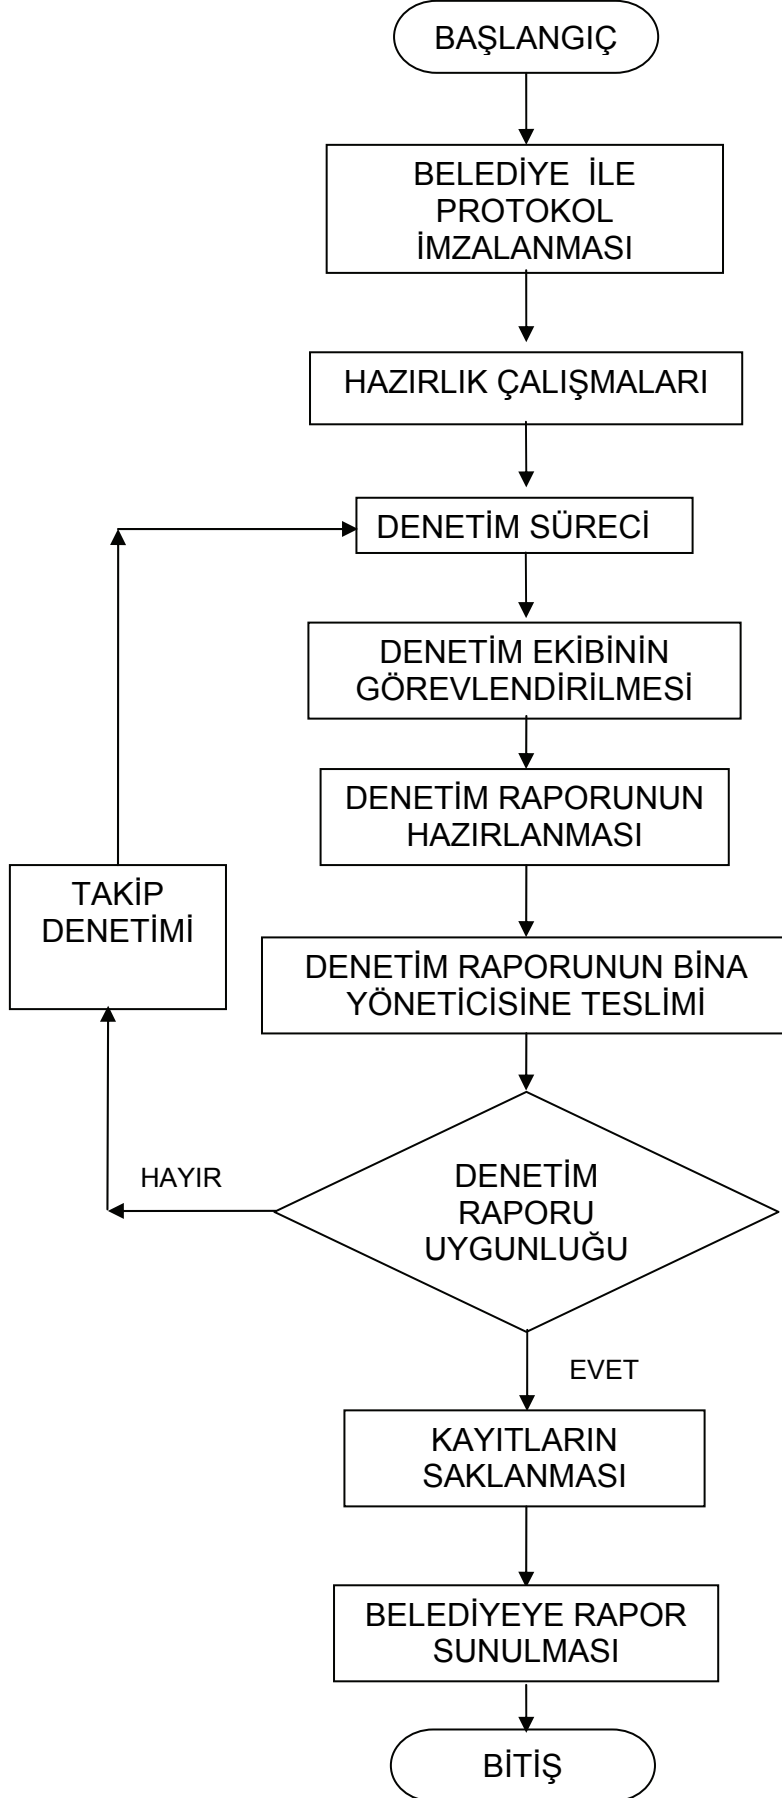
BAŞLANGIÇ

BELEDİYE İLE PROTOKOL İMZALANMASI

HAZIRLIK ÇALIŞMALARI

DENETİM SÜRECİ

DENETİM EKİBİNİN GÖREVLENDİRİLMESİ

DENETİM RAPORUNUN HAZIRLANMASI

TAKİP DENETİMİ

DENETİM RAPORUNUN BİNA YÖNETİCİSİNE TESLİMİ

HAYIR

DENETİM RAPORU UYGUNLUĞU

EVET

KAYITLARIN SAKLANMASI

BELEDİYEYE RAPOR SUNULMASI

BİTİŞ